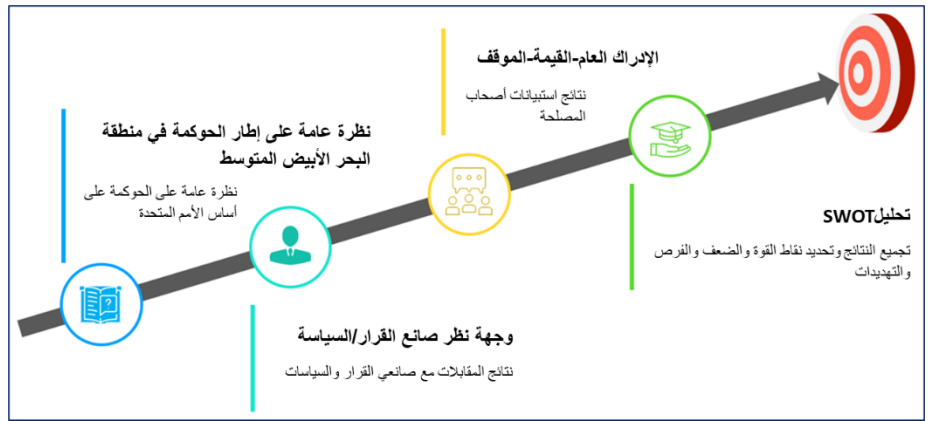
نظرة عامة على إطار الحوكمة في منطقة البحر الأبيض المتوسط

نظرة عامة على الحوكمة على أساس الأمم المتحدة

وجهة نظر صانع القرار/السياسة

نتائج المقابلات مع صانعي القرار والسياسات

الإدراك العام-القيمة-الموقف

نتائج استبيانات أصحاب المصلحة

تحليلSWOT

تجميع النتائج وتحديد نقاط القوة والضعف والفرص والتهديدات